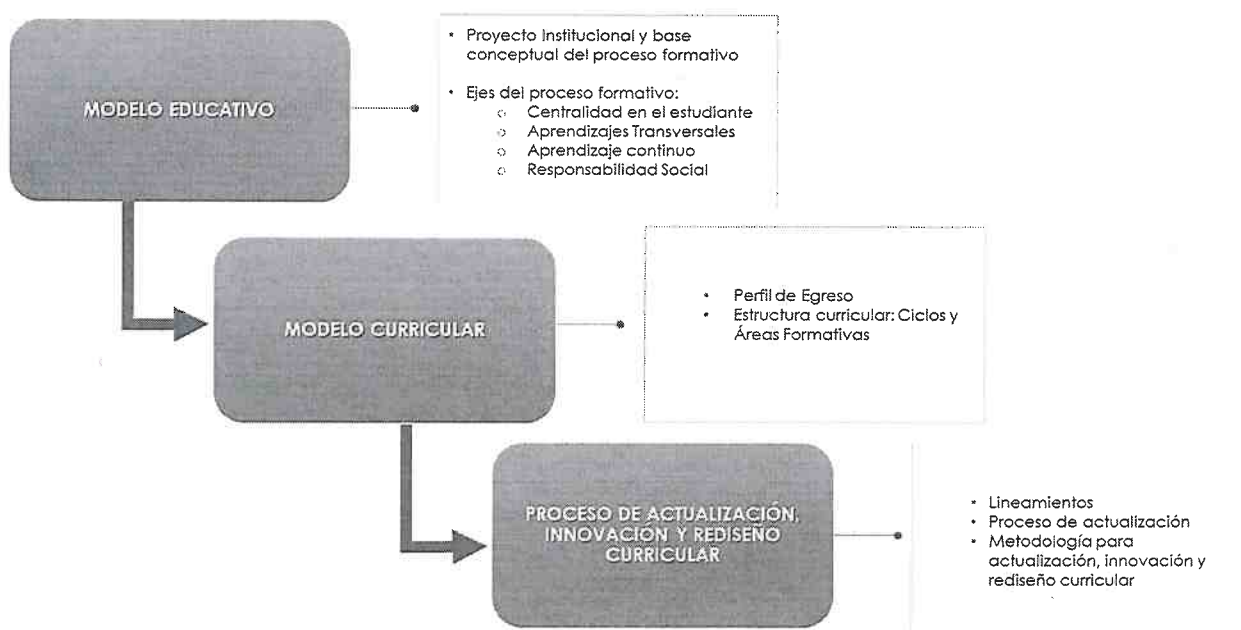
MODELO EDUCATIVO

• Proyecto Institucional y base conceptual del proceso formativo
• Ejes del proceso formativo:
  ○ Centralidad en el estudiante
  ○ Aprendizajes Transversales
  ○ Aprendizaje continuo
  ○ Responsabilidad Social

MODELO CURRICULAR

• Perfil de Egreso
• Estructura curricular: Ciclos y Áreas Formativas

PROCESO DE ACTUALIZACIÓN, INNOVACIÓN Y REDISEÑO CURRICULAR

• Lineamientos
• Proceso de actualización
• Metodología para actualización, innovación y rediseño curricular